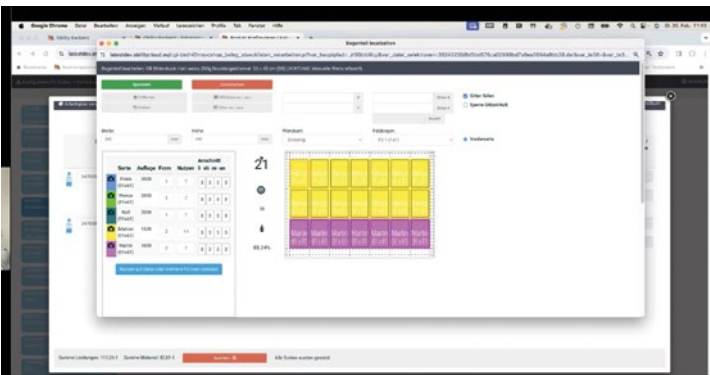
Google Chrome Datei Bearbeiten Anzeigen Verlauf Lesezeichen Profile Tab Fenster Hilfe

Bogenteil bearbeiten

Speichern

Abbrechen

Breite

Höhe

Standbogen

Falzbogen

Serie Auflage Form Nutzen

Anschnitt

21

Eisen (Frei4)

Pheonix (Frei4)

Bull (Frei4)

Marias (Frei4)

Marie (Frei4)

88,24%

Ecken füllen

Sperre Gitterdruck

Randbreite

Marie (Frei4)

Summe Laufzeit

Summe Material

Speichern

Alle Sorten wurden gesetzt